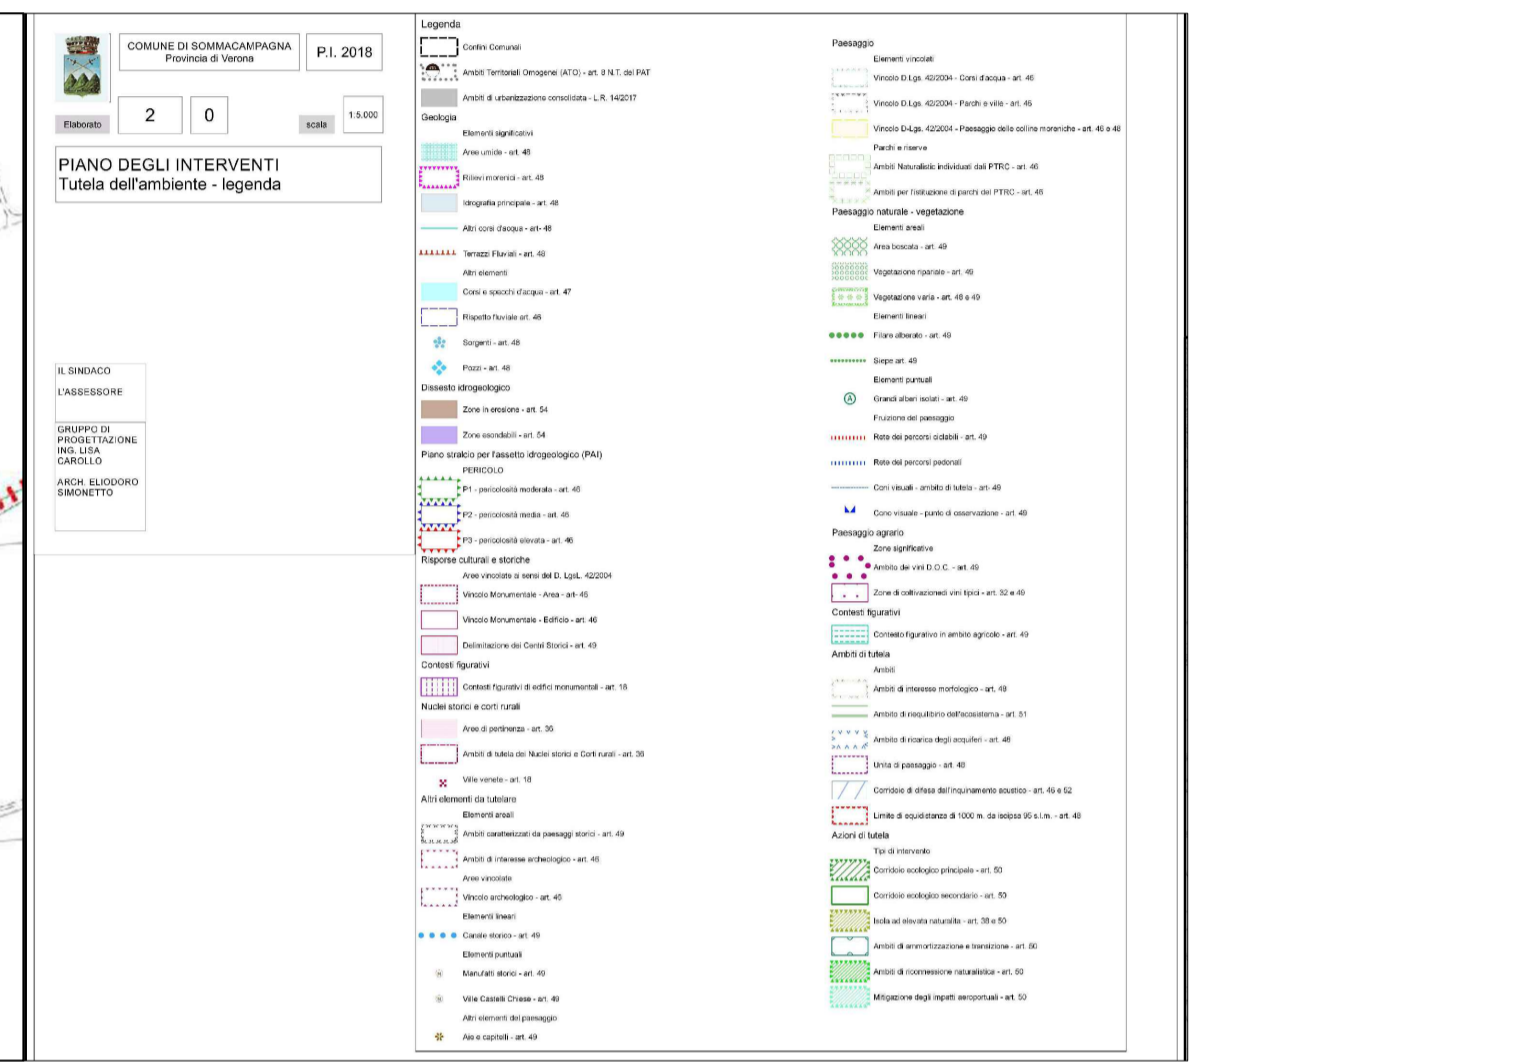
COMUNE DI SOMMACAMPAGNA
Provincia di Verona

P.I. 2018

Elaborato 2 0 scala 1:5.000

PIANO DEGLI INTERVENTI
Tutela dell'ambiente - legenda

IL SINDACO

L'ASSESSORE

GRUPPO DI PROGETTAZIONE
ING. LISA CAROLLO

ARCH. ELIODORO SIMONETTO

Legenda

Confini Comunali

Ambiti Territoriali Omogenei (ATO) - art. 8 N.T. del PAT

Ambiti di urbanizzazione consolidata - L.R. 14/2017

Geologia

Elementi significativi

Aree umide - art. 48

Rilievi morenici - art. 48

Idrografia principale - art. 48

Altri corsi d'acqua - art- 48

Terrazzi Fluviali - art. 48

Altri elementi

Corsi e specchi d'acqua - art. 47

Rispetto fluviale art. 46

Sorgenti - art. 48

Pozzi - art. 48

Dissesto idrogeologico

Zone in erosione - art. 54

Zone esondabili - art. 54

Piano stralcio per l'assetto idrogeologico (PAI)

PERICOLO

P1 - pericolosità moderata - art. 46

P2 - pericolosità media - art. 46

P3 - pericolosità elevata - art. 46

Risporse culturali e storiche

Aree vincolate ai sensi del D. LgsL. 42/2004

Vincolo Monumentale - Area - art- 46

Vincolo Monumentale - Edificio - art. 46

Delimitazione dei Centri Storici - art. 49

Contesti figurativi

Contesti figurativi di edifici monumentali - art. 18

Nuclei storici e corti rurali

Aree di pertinenza - art. 36

Ambiti di tutela dei Nuclei storici e Corti rurali - art. 36

Ville venete - art. 18

Altri elementi da tutelare

Elementi areali

Ambiti caratterizzati da paesaggi storici - art. 49

Ambiti di interesse archeologico - art. 46

Aree vincolate

Vincolo archeologico - art. 46

Elementi lineari

Canale storico - art. 49

Elementi puntuali

Manufatti storici - art. 49

Ville Castelli Chiese - art. 49

Altri elementi del paesaggio

Aie e capitelli - art. 49

Paesaggio

Elementi vincolati

Vincolo D.Lgs. 42/2004 - Corsi d'acqua - art. 46

Vincolo D.Lgs. 42/2004 - Parchi e ville - art. 45

Vincolo D-Lgs. 42/2004 - Paesaggio delle colline moreniche - art. 46 e 48

Parchi e riserve

Ambiti Naturalistic individuati dal PTRC - art. 46

Ambiti per l'istituzione di parchi del PTRC - art. 46

Paesaggio naturale - vegetazione

Elementi areali

Area boscata - art. 49

Vegetazione ripariale - art. 49

Vegetazione varia - art. 46 e 49

Elementi lineari

Filare alberato - art. 49

Siepe art. 49

Elementi puntuali

Grandi alberi isolati - art. 49

Fruizione del paesaggio

Rete dei percorsi ciclabili - art. 49

Rete dei percorsi pedonali

Coni visuali - ambito di tutela - art- 49

Cono visuale - punto di osservazione - art. 49

Paesaggio agrario

Zone significative

Ambito dei vini D.O.C. - art. 49

Zone di coltivazionedi vini tipici - art. 32 e 49

Contesti figurativi

Contesto figurativo in ambito agricolo - art. 49

Ambiti di tutela

Ambiti

Ambiti di interesse morfologico - art. 49

Ambito di riequilibrio dell'ecosistema - art. 51

Ambito di ricarica degli acquiferi - art. 46

Unità di paesaggio - art. 48

Corridoio di difesa dall'inquinamento acustico - art. 46 e 52

Limite di equidistanza di 1000 m. da isoipsa 95 s.l.m. - art. 48

Azioni di tutela

Tipi di intervento

Corridoio ecologico principale - art. 50

Corridoio ecologico secondario - art. 50

Isola ad elevata naturalità - art. 38 e 50

Ambiti di ammortizzazione e transizione - art. 50

Ambiti di riconnessione naturalistica - art. 50

Mitigazione degli impatti aeroportuali - art. 50